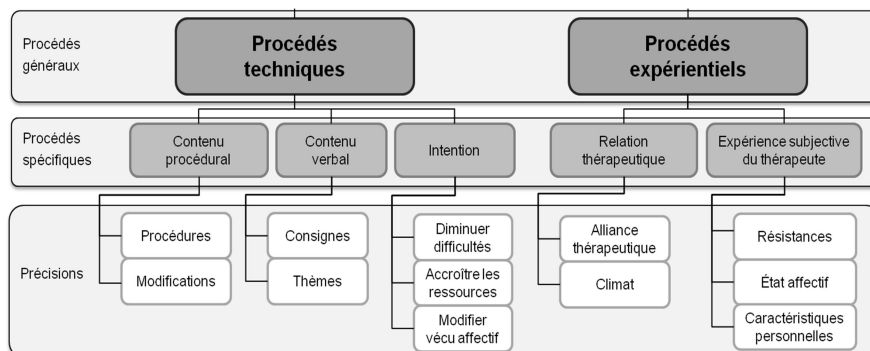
Procédés généraux

Procédés techniques

Procédés expérientiels

Procédés spécifiques

Contenu procédural

Contenu verbal

Intention

Relation thérapeutique

Expérience subjective du thérapeute

Précisions

Procédures

Modifications

Consignes

Thèmes

Diminuer difficultés

Accroître les ressources

Modifier vécu affectif

Alliance thérapeutique

Climat

Résistances

État affectif

Caractéristiques personnelles